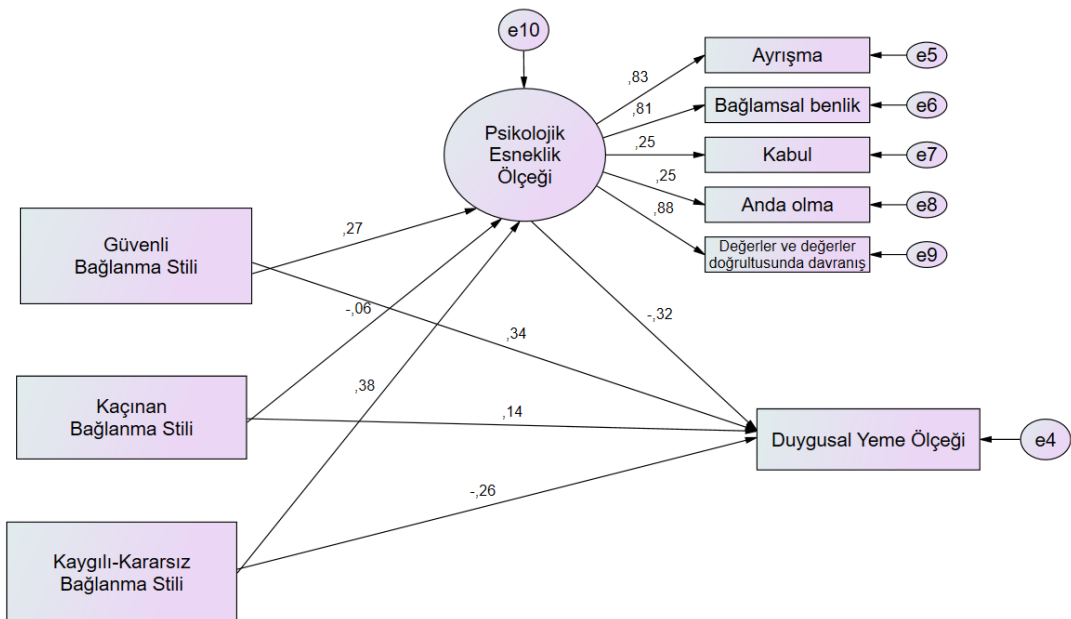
e10

Psikolojik Esneklik Ölçeği

,83
,81
,25
,25
,88

Ayrışma
Bağlamsal benlik
Kabul
Anda olma
Değerler ve değerler doğrultusunda davranış

e5
e6
e7
e8
e9

Güvenli Bağlanma Stili

,27

-,06

,34

-,32

Kaçınan Bağlanma Stili

,38

,14

Duygusal Yeme Ölçeği

e4

-,26

Kaygılı-Kararsız Bağlanma Stili